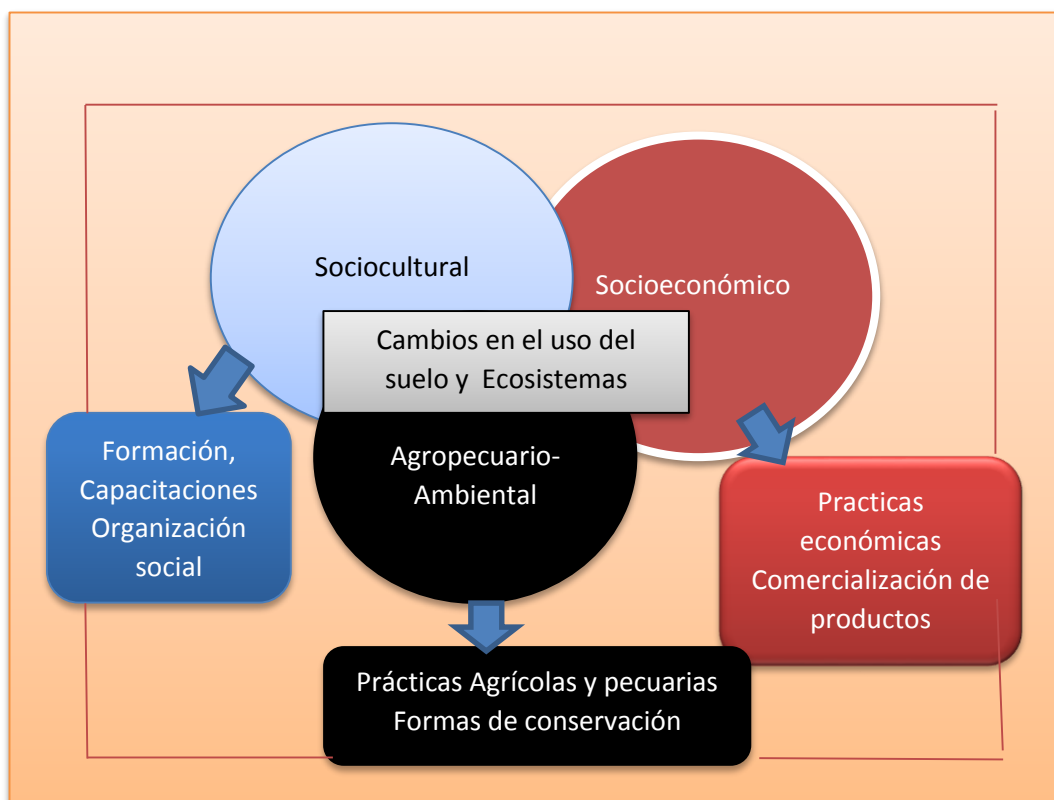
Sociocultural

Socioeconómico

Cambios en el uso del suelo y Ecosistemas

Formación, Capacitaciones Organización social

Agropecuario-Ambiental

Practicas económicas Comercialización de productos

Prácticas Agrícolas y pecuarias Formas de conservación